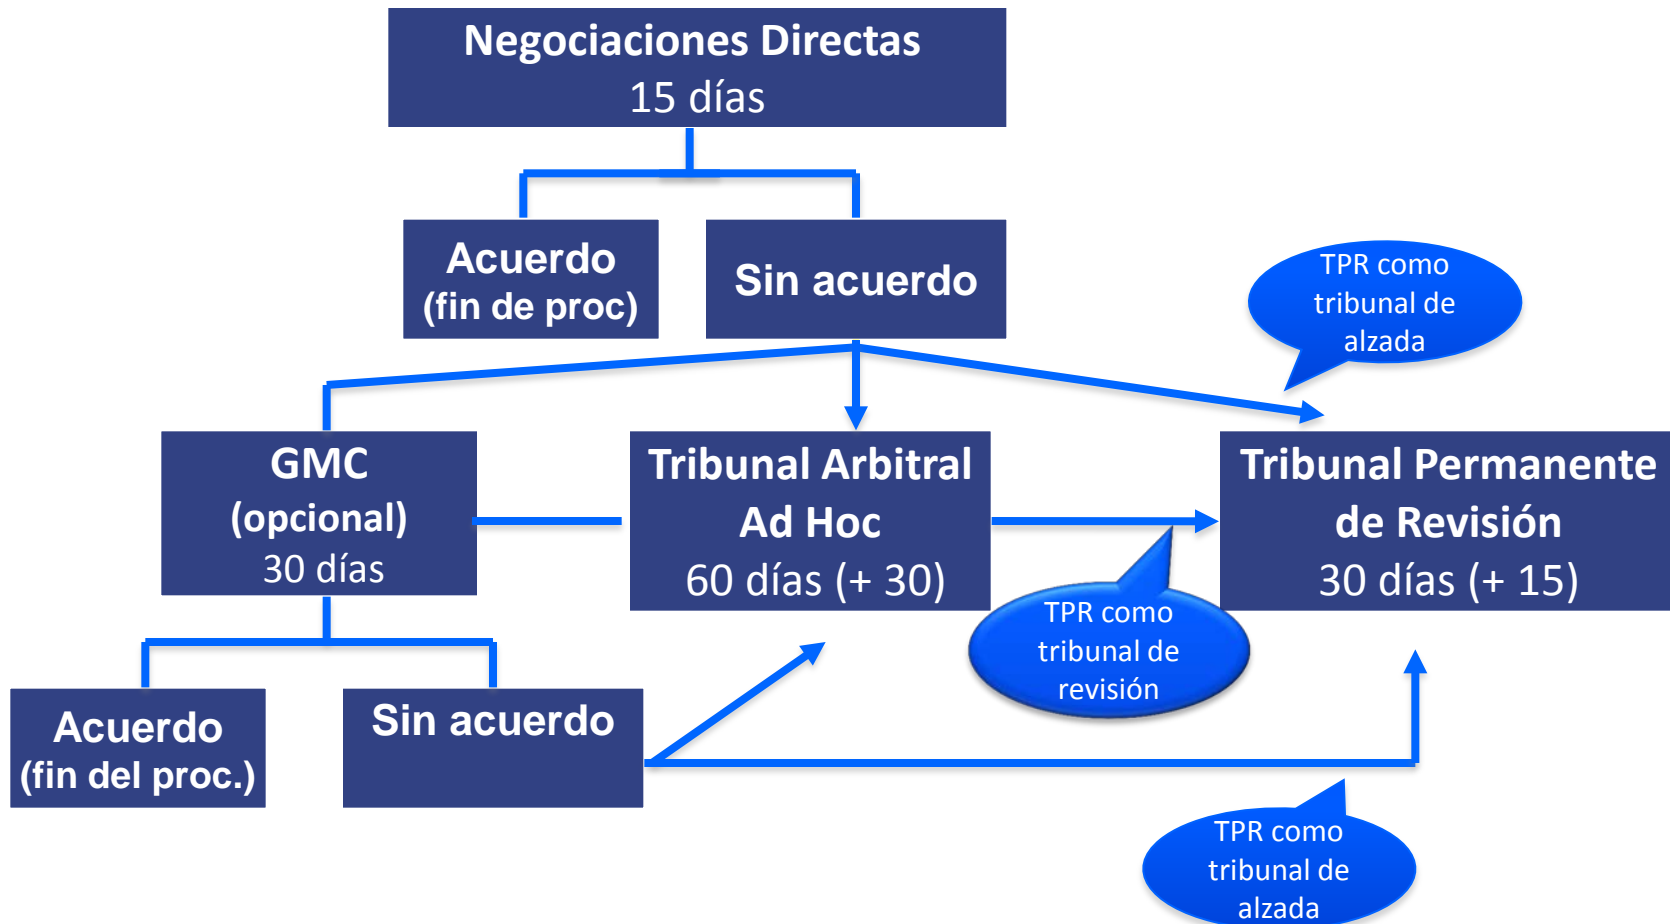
Negociaciones Directas
15 días

Acuerdo
(fin de proc)

Sin acuerdo

TPR como tribunal de alzada

GMC
(opcional)
30 días

Tribunal Arbitral
Ad Hoc
60 días (+ 30)

Tribunal Permanente
de Revisión
30 días (+ 15)

TPR como tribunal de revisión

Acuerdo
(fin del proc.)

Sin acuerdo

TPR como tribunal de alzada